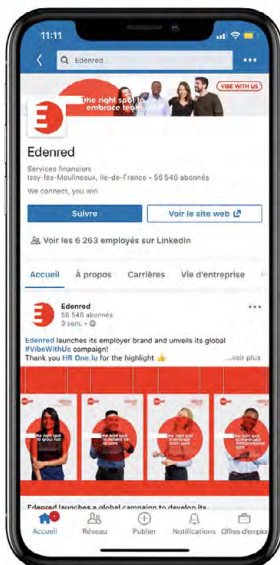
11:11

Edenred

The right spot to embrace team

VIBE WITH US

Edenred

Services financiers
Issy-les-Moulineaux, Ile-de-France · 56 540 abonnés

We connect, you win

Suivre

Voir le site web

Voir les 6 263 employés sur LinkedIn

Accueil
À propos
Carrières
Vie d'entreprise

Edenred
56 540 abonnés
3 sem. ·

Edenred launches its employer brand and unveils its global #VibeWithUs campaign!
Thank you HR One.lu for the highlight 👍 ...voir plus

Edenred launches a global campaign to develop its

Accueil
Réseau
Publier
Notifications
Offres d'emploi